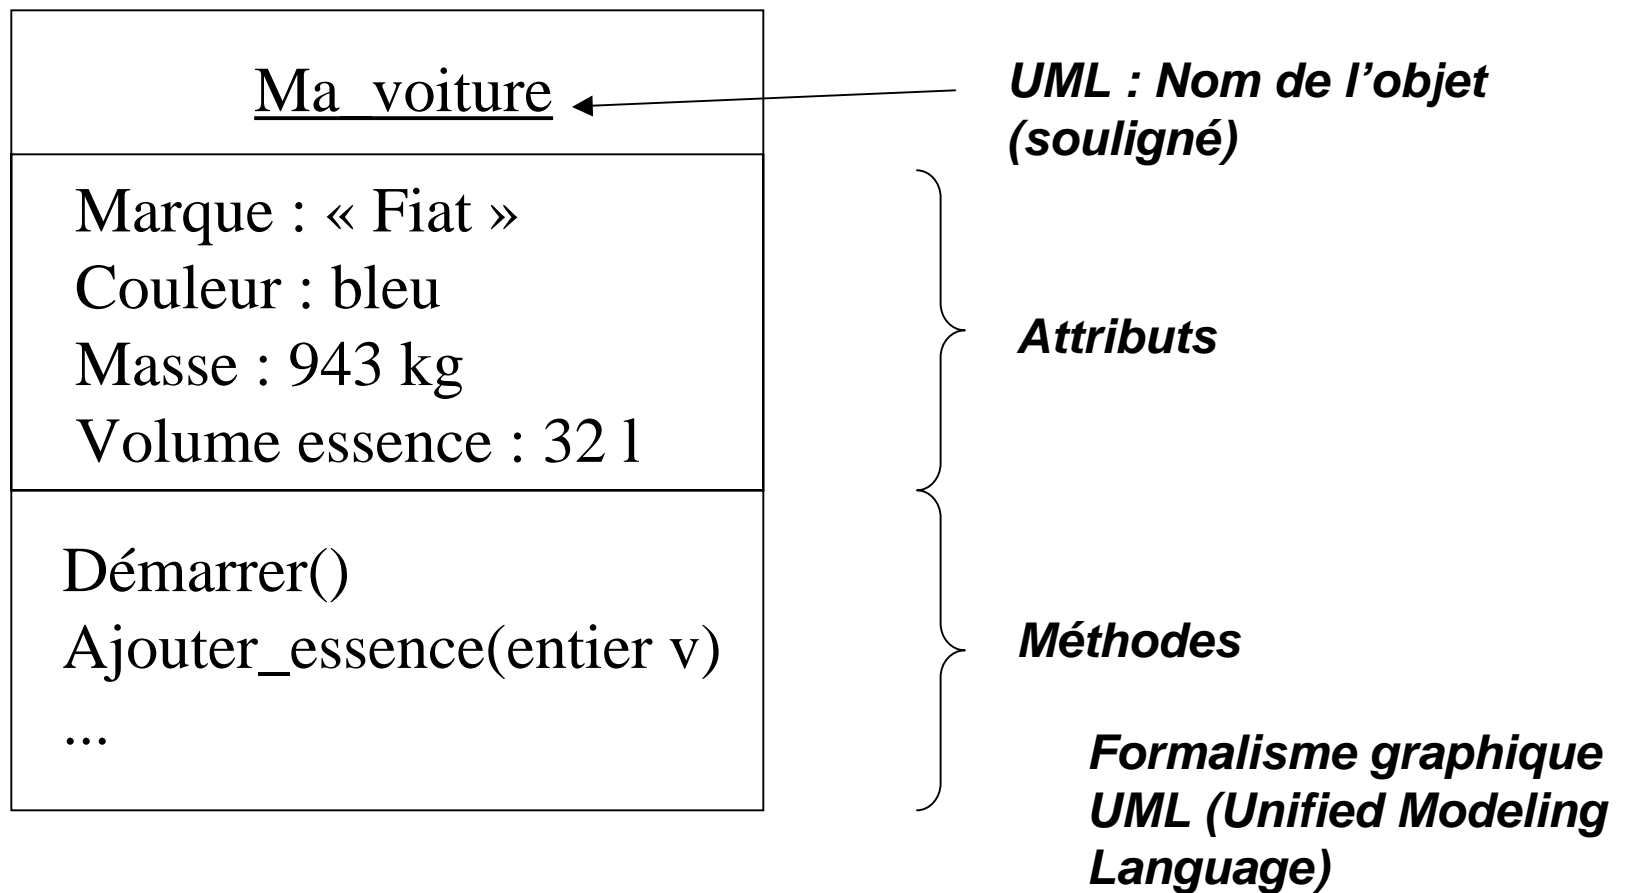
Ma_voiture

UML : Nom de l'objet (souligné)

Marque : « Fiat »
Couleur : bleu
Masse : 943 kg
Volume essence : 32 l

Attributs

Démarrer()
Ajouter_essence(entier v)
...

Méthodes

Formalisme graphique UML (Unified Modeling Language)